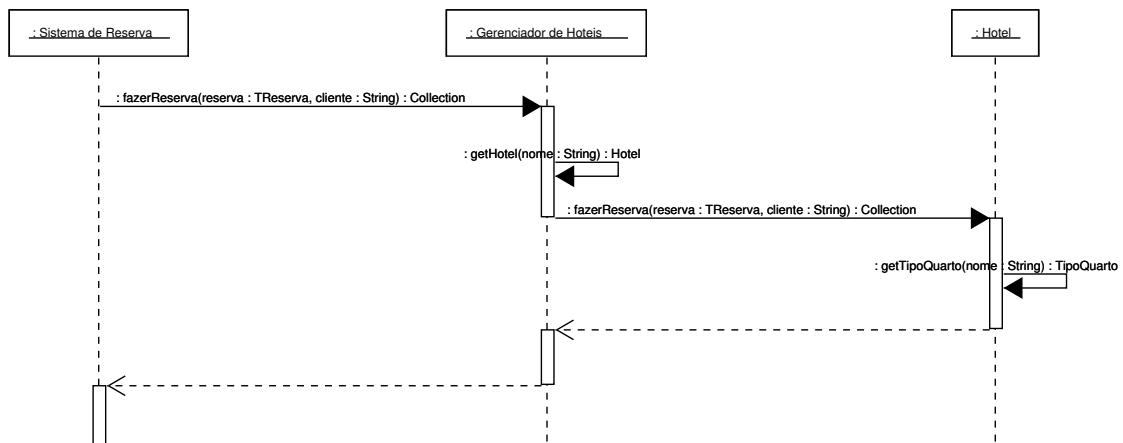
: Sistema de Reserva

: Gerenciador de Hoteis

: Hotel

: fazerReserva(reserva : TReserva, cliente : String) : Collection

: getHotel(nome : String) : Hotel

: fazerReserva(reserva : TReserva, cliente : String) : Collection

: getTipoQuarto(nome : String) : TipoQuarto